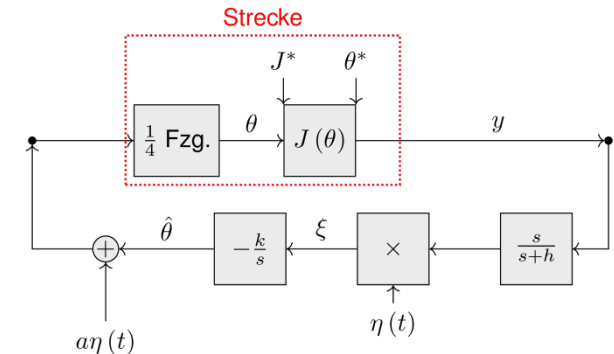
Strecke

$J^*$

$\theta^*$

$\frac{1}{4}$ Fzg.

$\theta$

$J\left(\theta\right)$

$y$

$\hat{\theta}$

$-\frac{k}{s}$

$\xi$

$\times$

$\frac{s}{s+h}$

$+$

$a\eta\left(t\right)$

$\eta\left(t\right)$